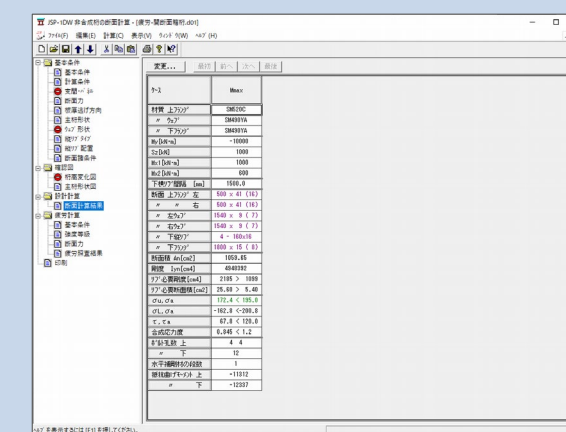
JSP-1DW 鋼合成桁の断面計算 - [疲労一覧断面解析.dd1]

ファイル(F) 編集(E) 計算(C) 表示(V) ウィンドウ(W) ヘルプ(H)

基本条件
基本条件
計算条件
支間一覧
断面力
断面照査方向
主桁形状
ウェブ形状
縦リブ タイプ
縦リブ 配置
断面諸条件
確認図
桁断面図
主桁形状図
設計計算
断面計算結果
疲労計算
基本条件
強度等級
断面力
疲労照査結果
印刷

変更... 最初 前へ 次へ 最後

| ｹｰｽ | Mmax |
|---|---|
| 材質 上フランジ | SM520C |
| 〃 ウェブ | SM490YA |
| 〃 下フランジ | SM490YA |
| My[kN・m] | -10000 |
| Sz[kN] | 1000 |
| Ms1[kN・m] | 1000 |
| Ms2[kN・m] | 600 |
| 下側ﾌﾞ離縁 [mm] | 1500.0 |
| 断面 上フランジ 左 | 500 x 41 (16) |
| 〃 〃 右 | 500 x 41 (16) |
| 〃 左ウェブ | 1540 x 9 ( 7) |
| 〃 右ウェブ | 1540 x 9 ( 7) |
| 〃 下縦リブ | 4 - 160x16 |
| 〃 下フランジ | 1800 x 15 ( 8) |
| 断面積 An[cm2] | 1050.85 |
| 剛度 Iyn[cm4] | 4840392 |
| ﾌﾗﾝｼﾞ必要剛度[cm4] | 2105 > 1099 |
| ﾌﾗﾝｼﾞ必要断面積[cm2] | 25.60 > 5.40 |
| σu,σa | 172.4 < 195.0 |
| σl,σa | -162.8 <-208.8 |
| τ,τa | 67.8 < 120.0 |
| 合成応力度 | 0.845 < 1.2 |
| ﾎﾞﾙﾄ孔数 上 | 4 4 |
| 〃 下 | 12 |
| 水平補剛材の段数 | 1 |
| 疲労曲げﾓｰﾒﾝﾄ 上 | -11312 |
| 〃 下 | -12337 |

ﾍﾙﾌﾟを表示するには [F1] を押してください。